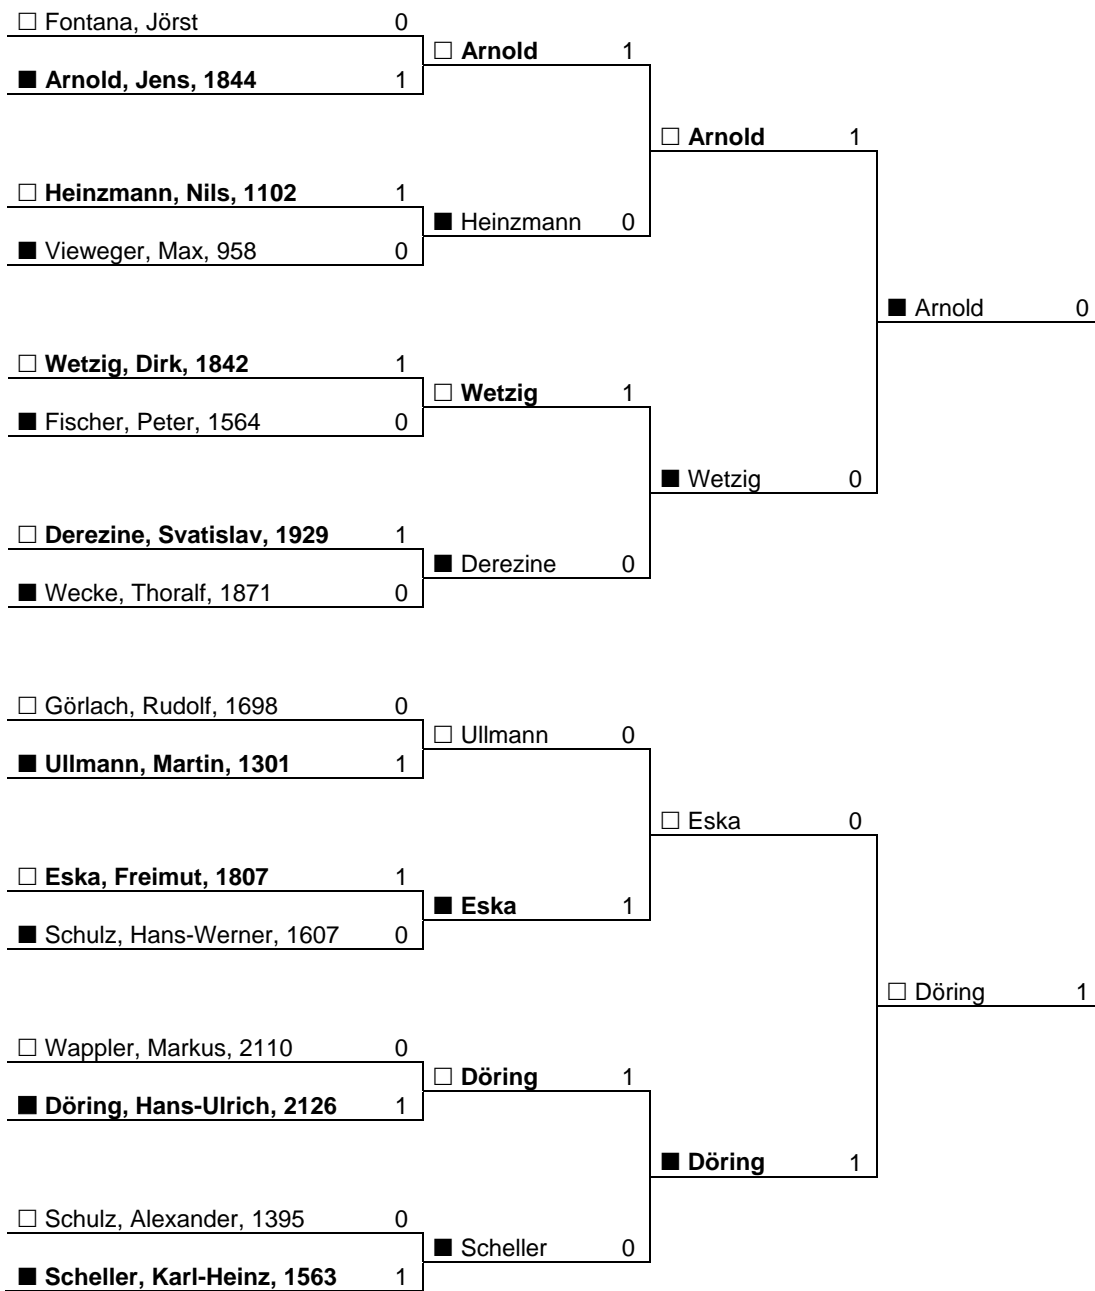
□ Fontana, Jörst 0
■ Arnold, Jens, 1844 1
□ Arnold 1
□ Heinzmann, Nils, 1102 1
■ Vieweger, Max, 958 0
■ Heinzmann 0
□ Arnold 1
■ Arnold 0
□ Wetzig, Dirk, 1842 1
■ Fischer, Peter, 1564 0
□ Wetzig 1
□ Derezine, Svatislav, 1929 1
■ Wecke, Thoralf, 1871 0
■ Derezine 0
■ Wetzig 0

□ Görlach, Rudolf, 1698 0
■ Ullmann, Martin, 1301 1
□ Ullmann 0
□ Eska, Freimut, 1807 1
■ Schulz, Hans-Werner, 1607 0
■ Eska 1
□ Eska 0
□ Döring 1
□ Wappler, Markus, 2110 0
■ Döring, Hans-Ulrich, 2126 1
□ Döring 1
□ Schulz, Alexander, 1395 0
■ Scheller, Karl-Heinz, 1563 1
■ Scheller 0
■ Döring 1